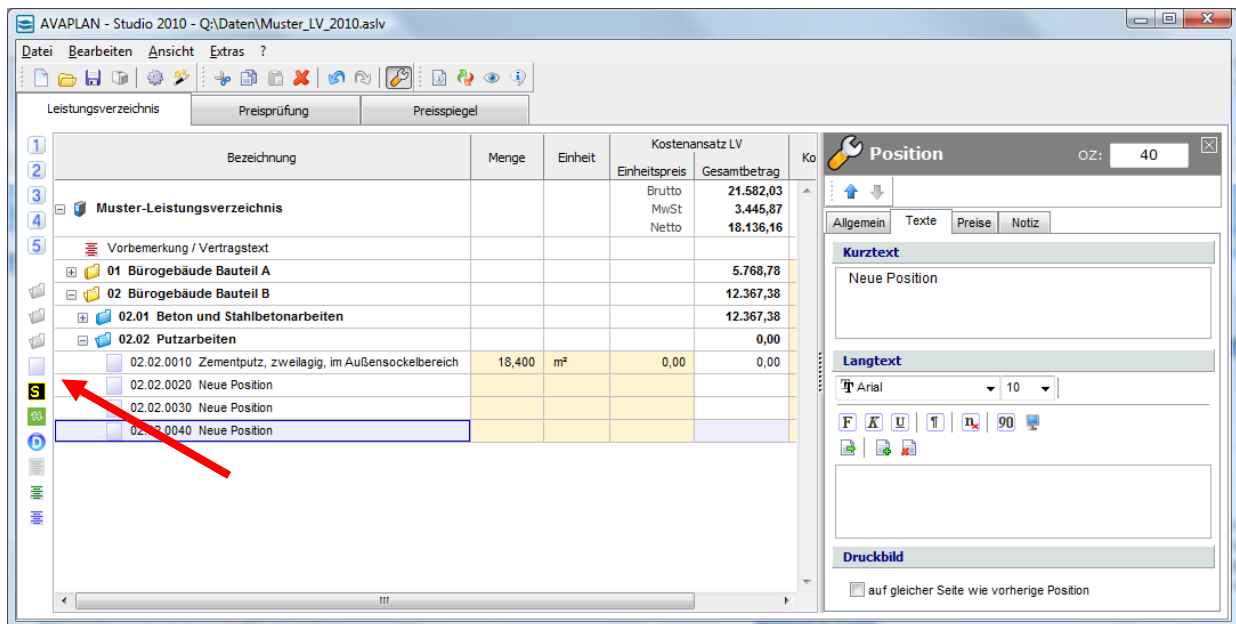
AVAPLAN - Studio 2010 - Q:\Daten\Muster_LV_2010.aslv

Datei Bearbeiten Ansicht Extras ?

Leistungsverzeichnis | Preisprüfung | Preisspiegel

1
2
3
4
5

S

| Bezeichnung | Menge | Einheit | Kostenansatz LV Einheitspreis | Gesamtbetrag | Ko |
|---|---|---|---|---|---|
| Muster-Leistungsverzeichnis | | | Brutto MwSt Netto | 21.582,03 3.445,87 18.136,16 | |
| Vorbemerkung / Vertragstext | | | | | |
| 01 Bürogebäude Bauteil A | | | | 5.768,78 | |
| 02 Bürogebäude Bauteil B | | | | 12.367,38 | |
| 02.01 Beton und Stahlbetonarbeiten | | | | 12.367,38 | |
| 02.02 Putzarbeiten | | | | 0,00 | |
| 02.02.0010 Zementputz, zweilagig, im Außensockelbereich | 18,400 | m² | 0,00 | 0,00 | |
| 02.02.0020 Neue Position | | | | | |
| 02.02.0030 Neue Position | | | | | |
| 02.02.0040 Neue Position | | | | | |

Position OZ: 40

Allgemein | Texte | Preise | Notiz

Kurztext
Neue Position

Langtext
Arial 10
F K U ¶ 90

Druckbild
auf gleicher Seite wie vorherige Position